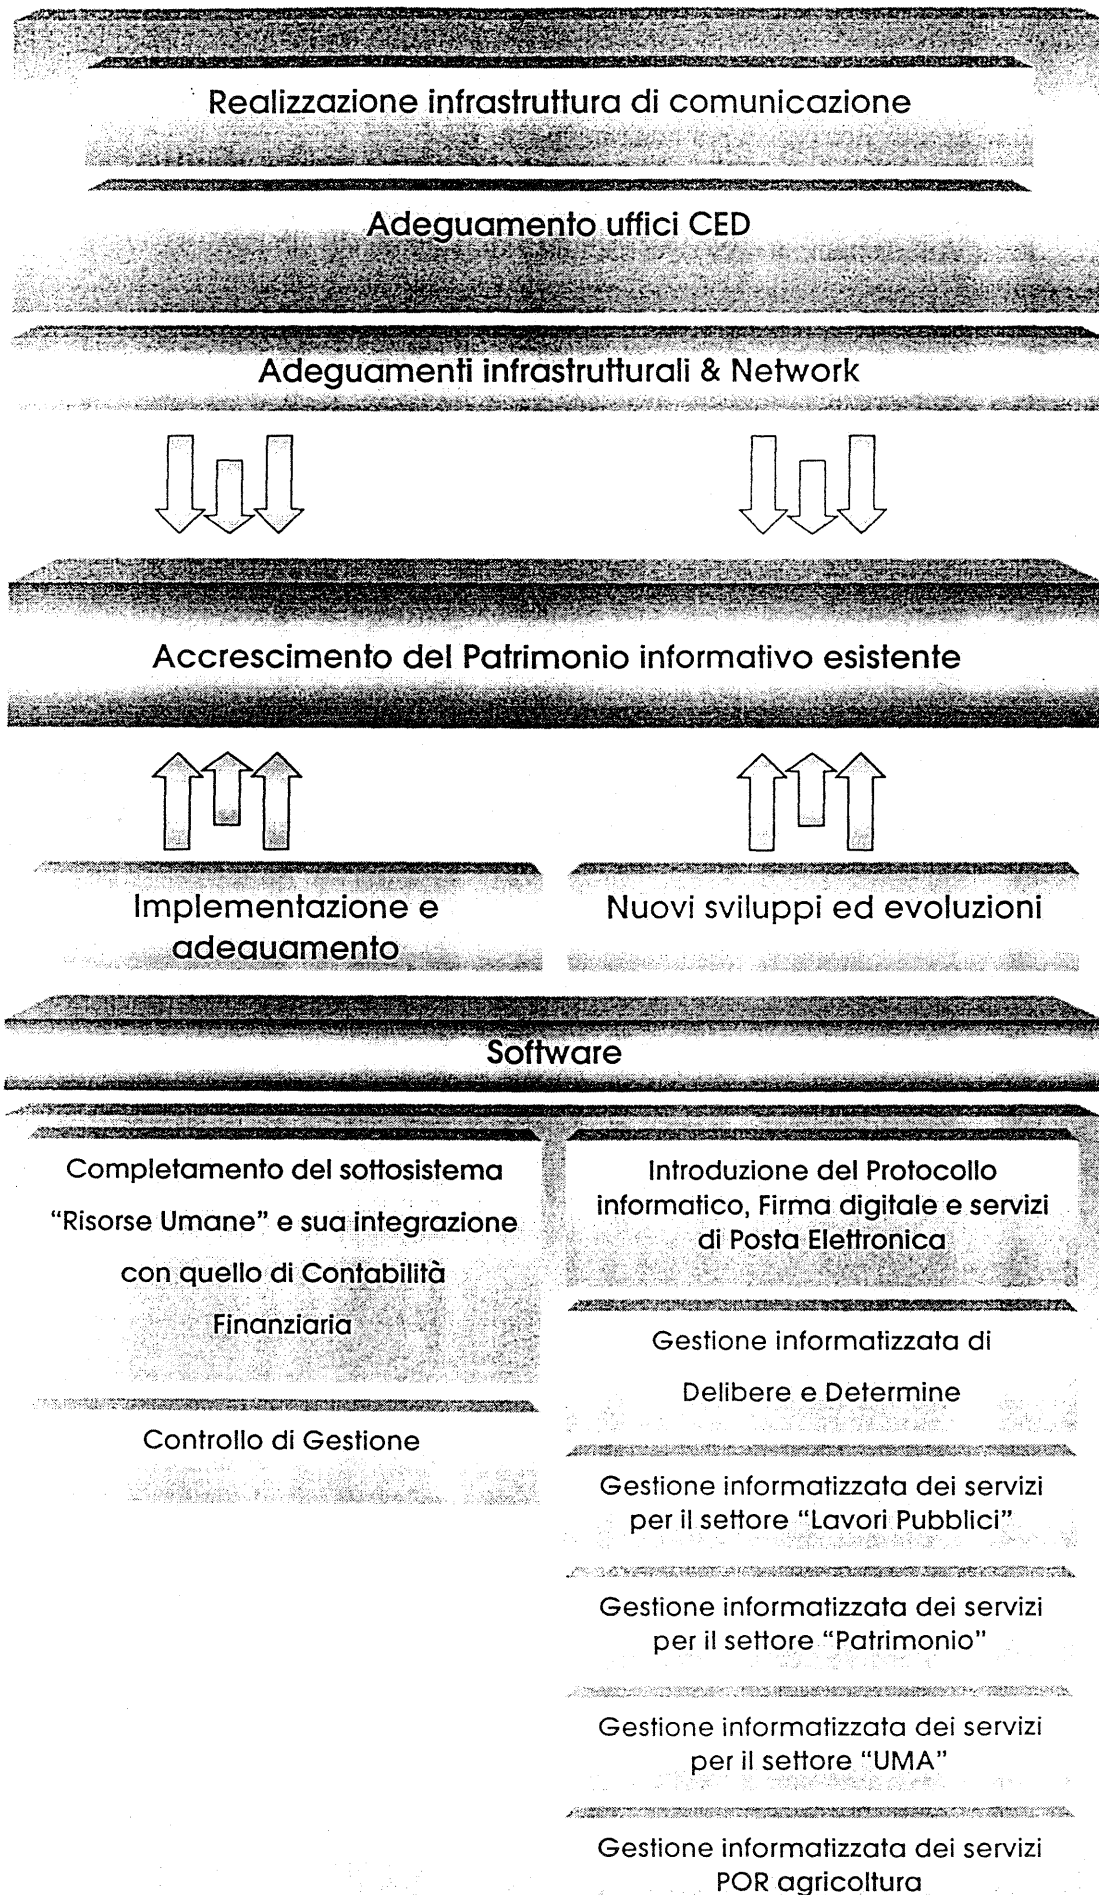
Realizzazione infrastruttura di comunicazione

Adeguamento uffici CED

Adeguamenti infrastrutturali & Network

Accrescimento del Patrimonio informativo esistente

Implementazione e adeguamento

Nuovi sviluppi ed evoluzioni

Software

Completamento del sottosistema "Risorse Umane" e sua integrazione con quello di Contabilità Finanziaria

Controllo di Gestione

Introduzione del Protocollo informatico, Firma digitale e servizi di Posta Elettronica

Gestione informatizzata di Delibere e Determine

Gestione informatizzata dei servizi per il settore "Lavori Pubblici"

Gestione informatizzata dei servizi per il settore "Patrimonio"

Gestione informatizzata dei servizi per il settore "UMA"

Gestione informatizzata dei servizi POR agricoltura